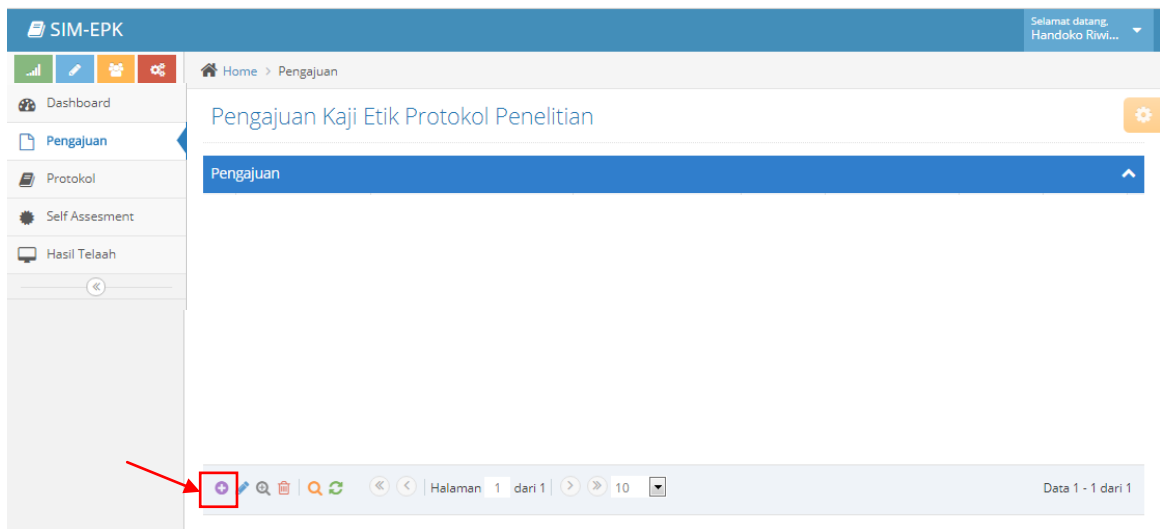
SIM-EPK

Selamat datang,
Handoko Riwi...

Dashboard
Pengajuan
Protokol
Self Assesment
Hasil Telaah

Home > Pengajuan

Pengajuan Kaji Etik Protokol Penelitian

Pengajuan

Halaman 1 dari 1 10

Data 1 - 1 dari 1